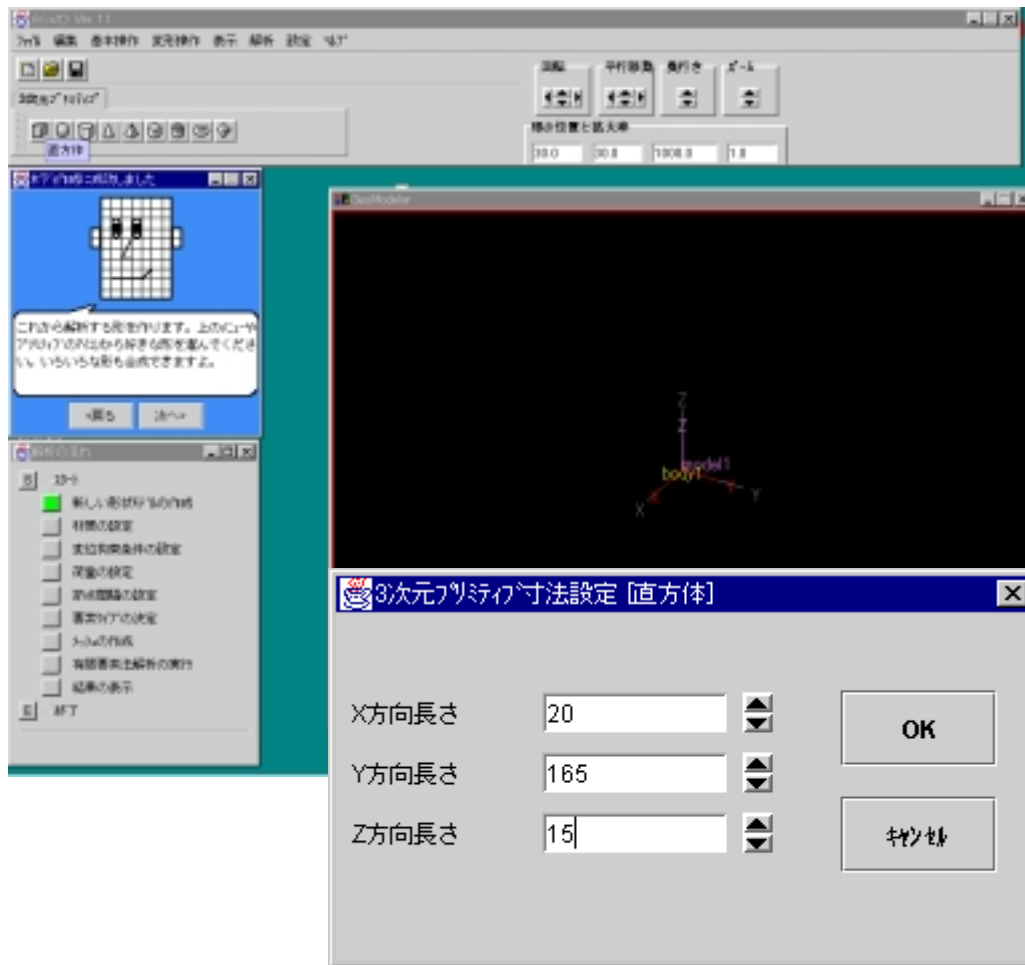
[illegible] Ver.1.1

ﾌｧｲﾙ 編集 基本操作 変形操作 表示 解析 設定 ﾍﾙﾌﾟ

3次元ﾌﾟﾘﾐﾃｨﾌﾞ

直方体

回転 平行移動 奥行き ｽﾞｰﾑ

視点位置と拡大率

30.0 30.0 1000.0 1.0

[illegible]

これから解析する形を作ります。上のﾒﾆｭｰやﾌﾟﾘﾐﾃｨﾌﾞのﾊﾟﾈﾙから好きな形を選んでください。いろいろな形も合成できますよ。

<戻る 次へ>

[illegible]

S ｽﾀｰﾄ

新しい形状ﾓﾃﾞﾙの作成

材質の設定

変位拘束条件の設定

荷重の設定

節点間隔の設定

要素ﾀｲﾌﾟの決定

ﾒｯｼｭの作成

有限要素法解析の実行

結果の表示

E 終了

GeoModeler

Z

Z

model1

body1

Y

Y

X

3次元ﾌﾟﾘﾐﾃｨﾌﾞ寸法設定 [直方体]

X方向長さ 20

Y方向長さ 165

Z方向長さ 15

OK

ｷｬﾝｾﾙ